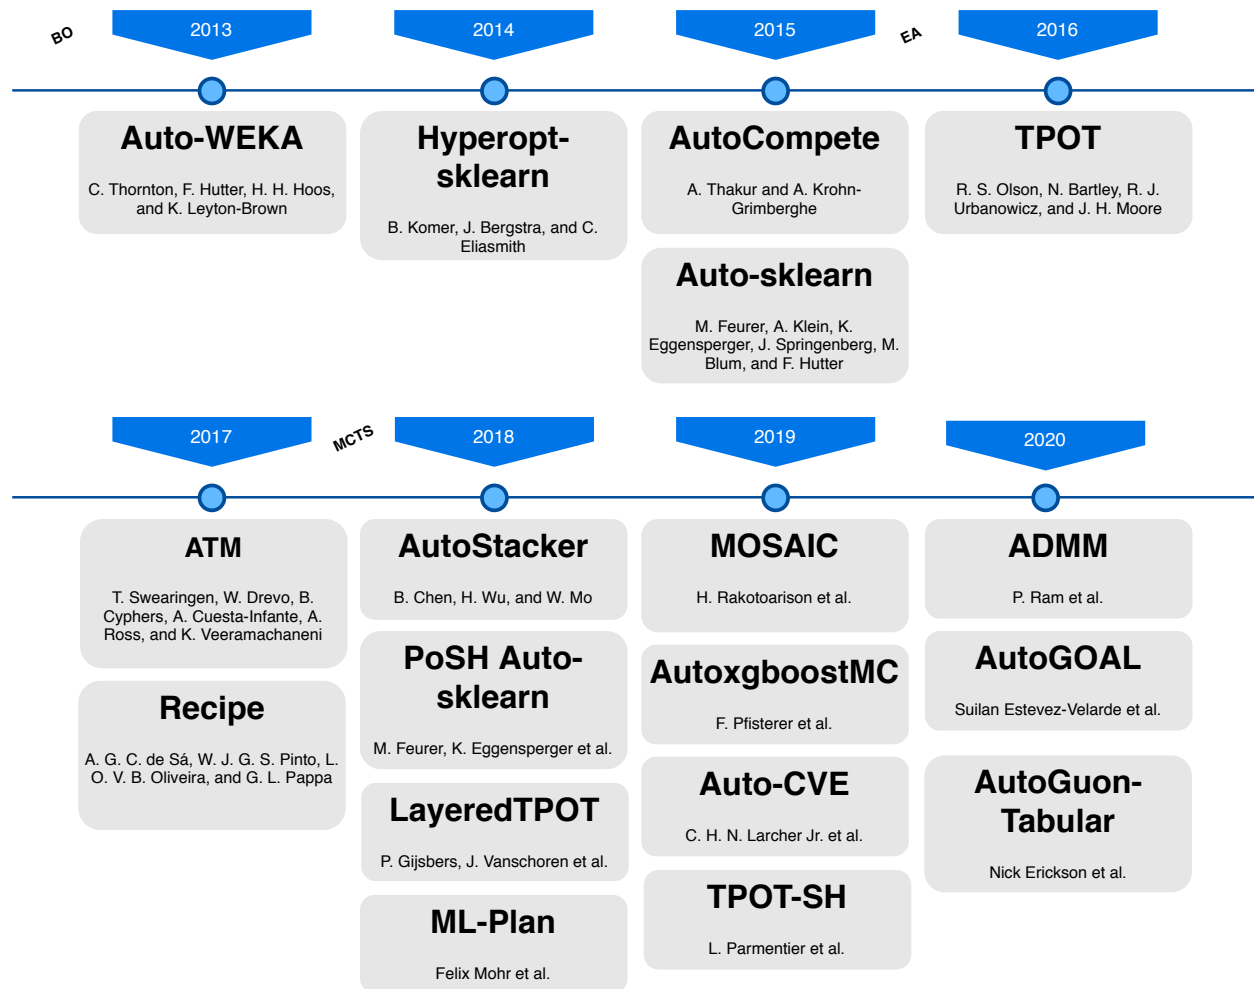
BO

2013

Auto-WEKA

C. Thornton, F. Hutter, H. H. Hoos, and K. Leyton-Brown

2014

Hyperopt-sklearn

B. Komer, J. Bergstra, and C. Eliasmith

2015

AutoCompete

A. Thakur and A. Krohn-Grimberghe

Auto-sklearn

M. Feurer, A. Klein, K. Eggensperger, J. Springenberg, M. Blum, and F. Hutter

EA

2016

TPOT

R. S. Olson, N. Bartley, R. J. Urbanowicz, and J. H. Moore

2017

ATM

T. Swearingen, W. Drevo, B. Cyphers, A. Cuesta-Infante, A. Ross, and K. Veeramachaneni

Recipe

A. G. C. de Sá, W. J. G. S. Pinto, L. O. V. B. Oliveira, and G. L. Pappa

MCTS

2018

AutoStacker

B. Chen, H. Wu, and W. Mo

PoSH Auto-sklearn

M. Feurer, K. Eggensperger et al.

LayeredTPOT

P. Gijsbers, J. Vanschoren et al.

ML-Plan

Felix Mohr et al.

2019

MOSAIC

H. Rakotoarison et al.

AutoxgboostMC

F. Pfisterer et al.

Auto-CVE

C. H. N. Larcher Jr. et al.

TPOT-SH

L. Parmentier et al.

2020

ADMM

P. Ram et al.

AutoGOAL

Suilan Estevez-Velarde et al.

AutoGuon-Tabular

Nick Erickson et al.